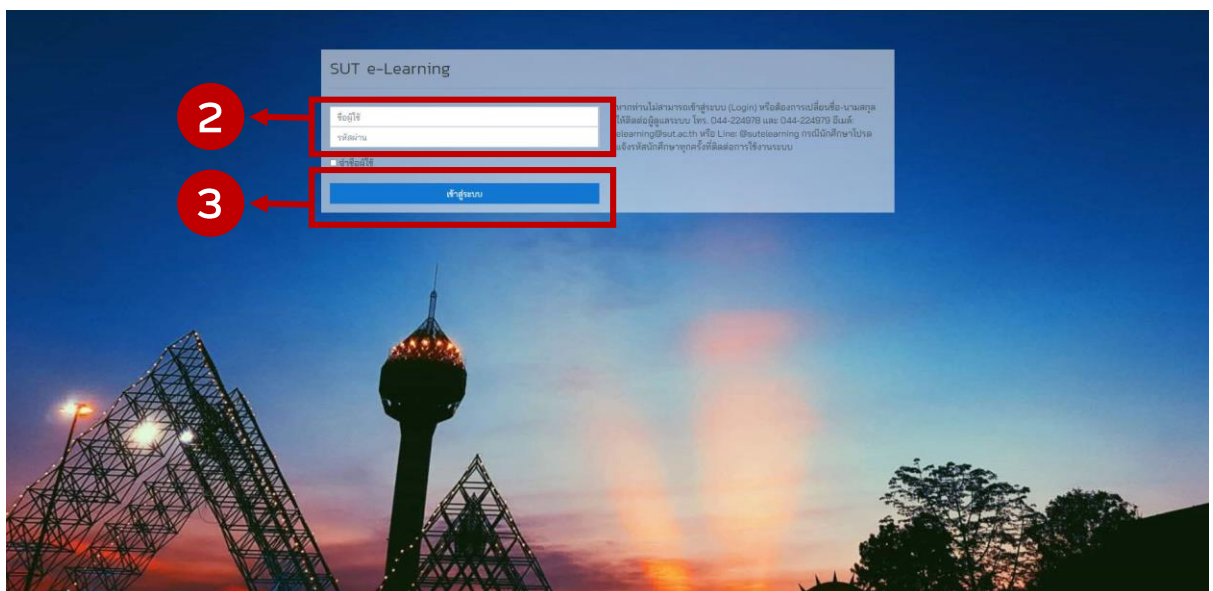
SUT e-Learning

2

ชื่อผู้ใช้

รหัสผ่าน

จำชื่อผู้ใช้

3

เข้าสู่ระบบ

หากท่านไม่สามารถเข้าสู่ระบบ (Login) หรือต้องการเปลี่ยนชื่อ-นามสกุล ให้ติดต่อผู้ดูแลระบบ โทร. 044-224978 และ 044-224979 อีเมล์ elearning@sut.ac.th หรือ Line: @sutelearning กรณีนักศึกษาโปรดแจ้งรหัสนักศึกษาทุกครั้งที่ติดต่อการใช้งานระบบ